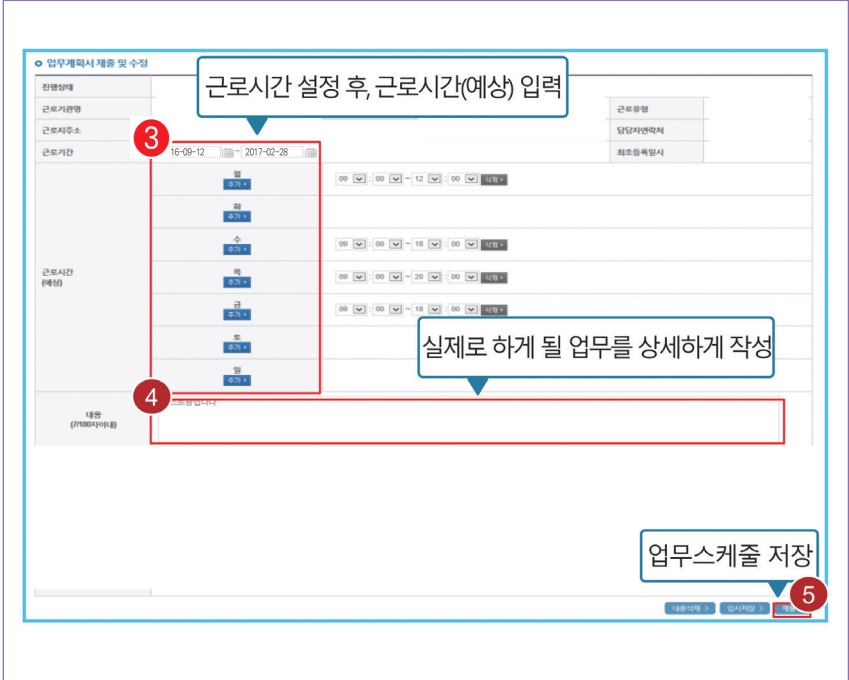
업무계획서 제출 및 수정

근로시간 설정 후, 근로시간(예상) 입력

| 진행상태 | | | |
|---|---|---|---|
| 근로기관명 | | 근로유형 | |
| 근로지주소 | | 담당자연락처 | |
| 근로기간 | 16-09-12 ~ 2017-02-28 | 최초등록일시 | |

3

근로시간 (예상)

월 추가 + 09 : 00 ~ 12 : 00 삭제 ×
화 추가 +
수 추가 + 09 : 00 ~ 18 : 00 삭제 ×
목 추가 + 09 : 00 ~ 20 : 00 삭제 ×
금 추가 + 09 : 00 ~ 18 : 00 삭제 ×
토 추가 +
일 추가 +

실제로 하게 될 업무를 상세하게 작성

4

내용 (가180자이내)

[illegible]

업무스케줄 저장

5

내용삭제 > 임시저장 > 제출